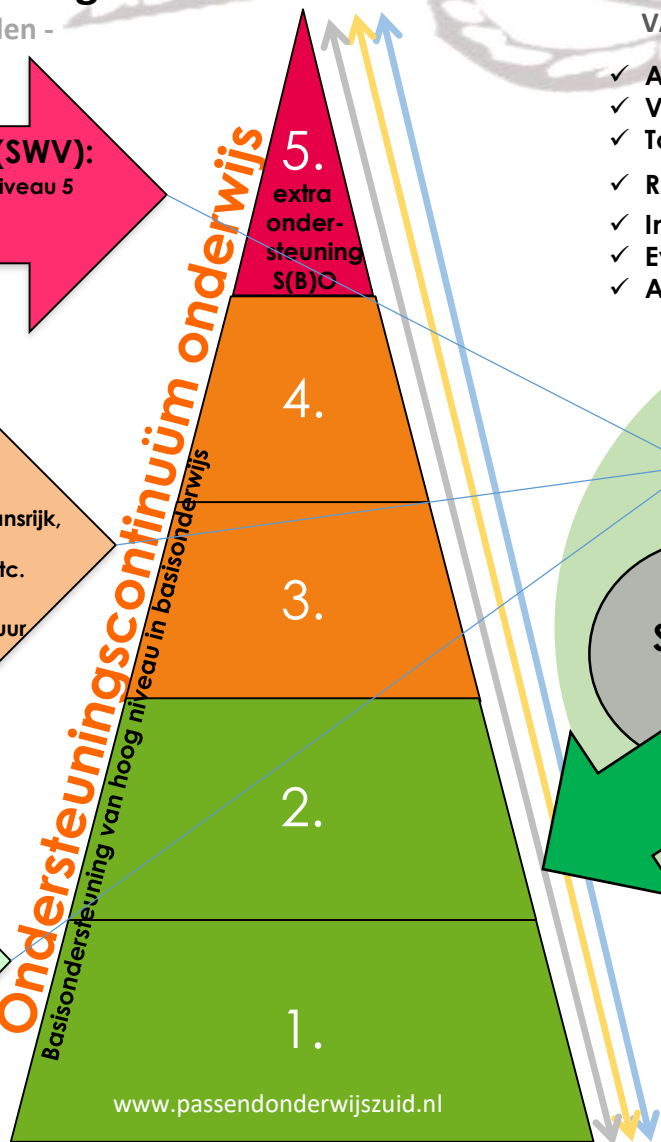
g
den -

(SWV):
iveau 5

ansrijk,
tc.
uur

Ondersteuningscontinuüm onderwijs

Basisondersteuning van hoog niveau in basisonderwijs

5.
extra onder-steuning S(B)O

4.

3.

2.

1.

www.passendonderwijszuid.nl

VA

✓ A
✓ V
✓ Te
✓ R
✓ In
✓ Ev
✓ A

S